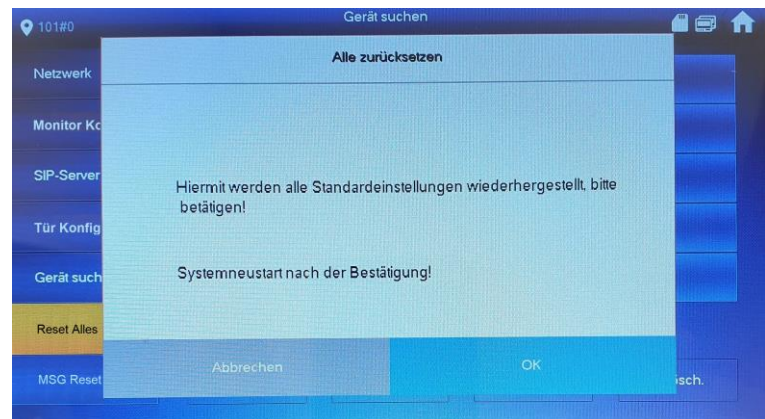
101#0

Gerät suchen

Alle zurücksetzen

Netzwerk

Monitor Ko

SIP-Server

Tür Konfig

Gerät such

Reset Alles

MSG Reset

Hiermit werden alle Standardeinstellungen wiederhergestellt, bitte betätigen!

Systemneustart nach der Bestätigung!

Abbrechen

OK

sch.